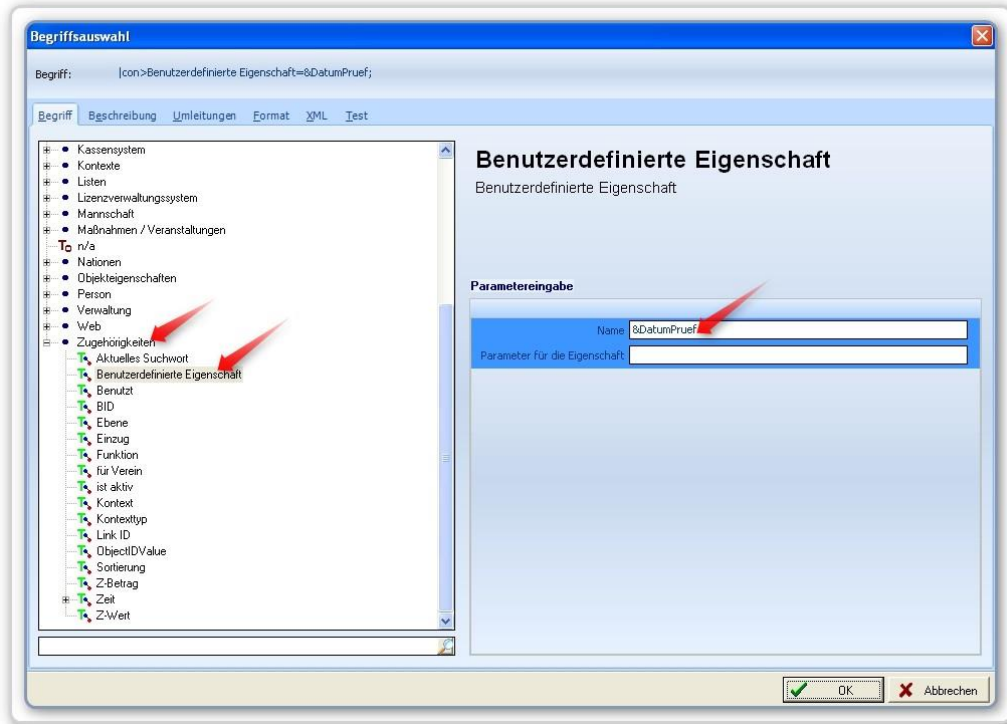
Begriffsauswahl

Begriff: |con>Benutzerdefinierte Eigenschaft=&DatumPruef;

Begriff Beschreibung Umleitungen Format XML Test

Kassensystem
Kontexte
Listen
Lizenzverwaltungssystem
Mannschaft
Maßnahmen / Veranstaltungen
n/a
Nationen
Objekteigenschaften
Person
Verwaltung
Web
Zugehörigkeiten
Aktuelles Suchwort
Benutzerdefinierte Eigenschaft
Benutzt
BID
Ebene
Einzug
Funktion
für Verein
ist aktiv
Kontext
Kontexttyp
Link ID
ObjectIDValue
Sortierung
Z-Betrag
Zeit
Z-Wert

Benutzerdefinierte Eigenschaft
Benutzerdefinierte Eigenschaft

Parametereingabe

Name &DatumPruef
Parameter für die Eigenschaft

OK Abbrechen